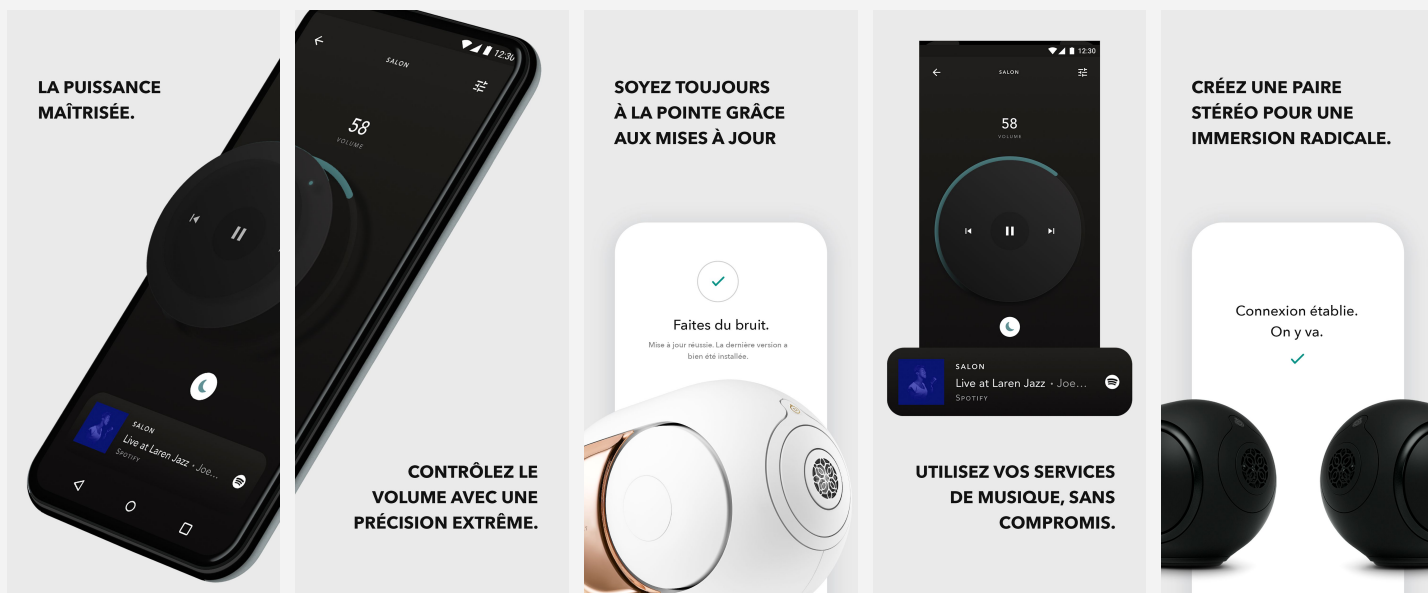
LA PUISSANCE MAÎTRISÉE.

SALON
Live at Laren Jazz • Joe...
SPOTIFY

SALON
12:30
58
VOLUME

CONTRÔLEZ LE VOLUME AVEC UNE PRÉCISION EXTRÊME.

SOYEZ TOUJOURS À LA POINTE GRÂCE AUX MISES À JOUR

Faites du bruit.
Mise à jour réussie. La dernière version a bien été installée.

12:30
SALON
58
VOLUME

SALON
Live at Laren Jazz • Joe...
SPOTIFY

UTILISEZ VOS SERVICES DE MUSIQUE, SANS COMPROMIS.

CRÉEZ UNE PAIRE STÉRÉO POUR UNE IMMERSION RADICALE.

Connexion établie. On y va.